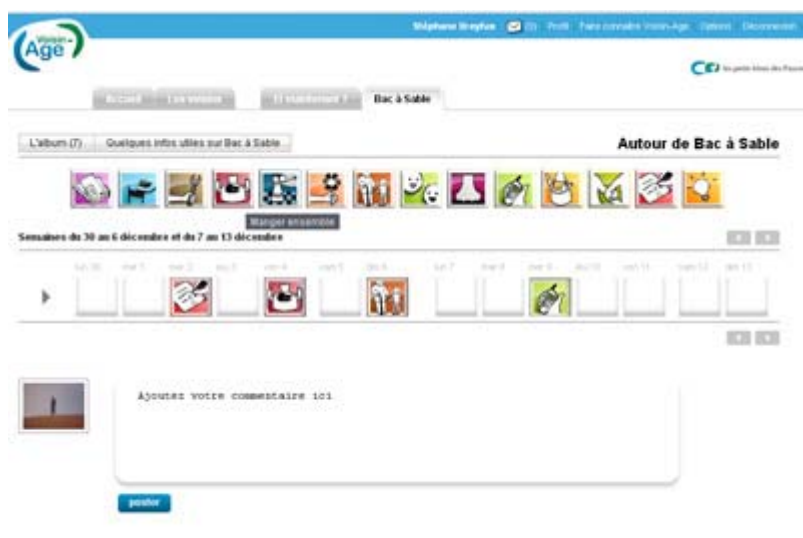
Voisin-Age

Stéphane Dreyfus (3) Profil Faire connaître Voisin-Age Options Déconnexion

Accueil Les voisins Et maintenant ? Bac à Sable

L'album (7) Quelques infos utiles sur Bac à Sable

Autour de Bac à Sable

Manger ensemble

Semaines du 30 au 6 décembre et du 7 au 13 décembre

lun 30 mar 1 mer 2 jeu 3 ven 4 sam 5 dim 6 lun 7 mar 8 mer 9 jeu 10 ven 11 sam 12 dim 13

Ajoutez votre commentaire ici

poster